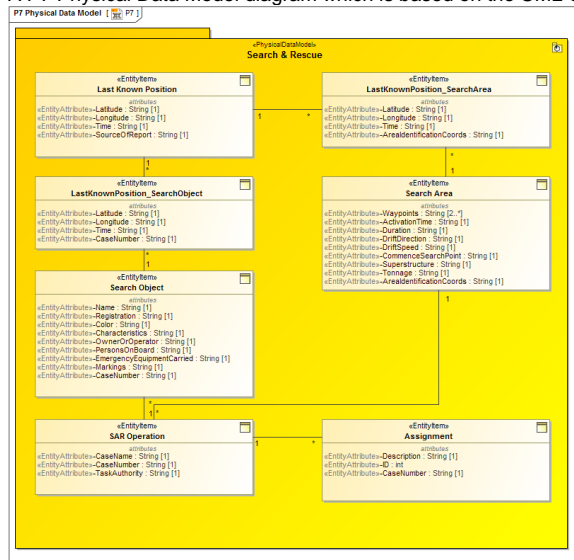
P7 Physical Data Model [ P7 ]

«PhysicalDataModel»
Search & Rescue

«EntityItem»
Last Known Position
attributes
«EntityAttribute»-Latitude : String [1]
«EntityAttribute»-Longitude : String [1]
«EntityAttribute»-Time : String [1]
«EntityAttribute»-SourceOfReport : String [1]

«EntityItem»
LastKnownPosition_SearchArea
attributes
«EntityAttribute»-Latitude : String [1]
«EntityAttribute»-Longitude : String [1]
«EntityAttribute»-Time : String [1]
«EntityAttribute»-AreaIdentificationCoords : String [1]

«EntityItem»
LastKnownPosition_SearchObject
attributes
«EntityAttribute»-Latitude : String [1]
«EntityAttribute»-Longitude : String [1]
«EntityAttribute»-Time : String [1]
«EntityAttribute»-CaseNumber : String [1]

«EntityItem»
Search Area
attributes
«EntityAttribute»-Waypoints : String [2..*]
«EntityAttribute»-ActivationTime : String [1]
«EntityAttribute»-Duration : String [1]
«EntityAttribute»-DriftDirection : String [1]
«EntityAttribute»-DriftSpeed : String [1]
«EntityAttribute»-CommenceSearchPoint : String [1]
«EntityAttribute»-Superstructure : String [1]
«EntityAttribute»-Tonnage : String [1]
«EntityAttribute»-AreaIdentificationCoords : String [1]

«EntityItem»
Search Object
attributes
«EntityAttribute»-Name : String [1]
«EntityAttribute»-Registration : String [1]
«EntityAttribute»-Color : String [1]
«EntityAttribute»-Characteristics : String [1]
«EntityAttribute»-OwnerOrOperator : String [1]
«EntityAttribute»-PersonsOnBoard : String [1]
«EntityAttribute»-EmergencyEquipmentCarried : String [1]
«EntityAttribute»-Markings : String [1]
«EntityAttribute»-CaseNumber : String [1]

«EntityItem»
SAR Operation
attributes
«EntityAttribute»-CaseName : String [1]
«EntityAttribute»-CaseNumber : String [1]
«EntityAttribute»-TaskAuthority : String [1]

«EntityItem»
Assignment
attributes
«EntityAttribute»-Description : String [1]
«EntityAttribute»-ID : int
«EntityAttribute»-CaseNumber : String [1]

1 * 1 * * 1 * 1 1 * 1 * 1 *